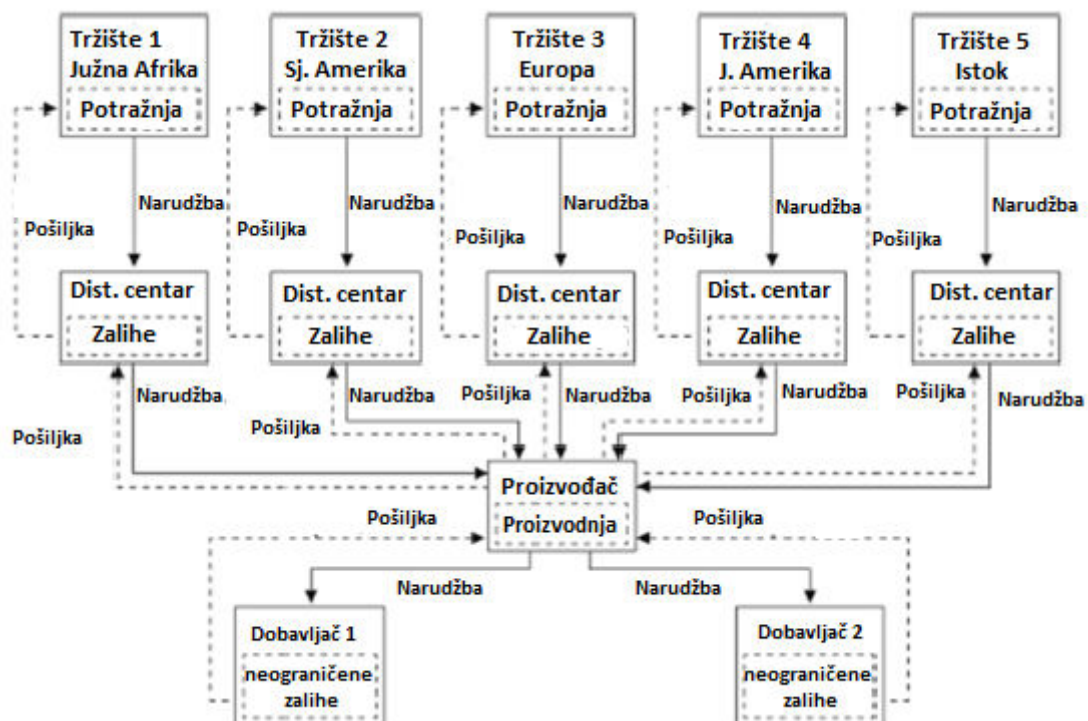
Tržište 1
Južna Afrika
Potražnja

Tržište 2
Sj. Amerika
Potražnja

Tržište 3
Europa
Potražnja

Tržište 4
J. Amerika
Potražnja

Tržište 5
Istok
Potražnja

Pošiljka
Narudžba
Pošiljka
Narudžba
Pošiljka
Narudžba
Pošiljka
Narudžba
Pošiljka
Narudžba

Dist. centar
Zalihe

Dist. centar
Zalihe

Dist. centar
Zalihe

Dist. centar
Zalihe

Dist. centar
Zalihe

Narudžba
Pošiljka
Narudžba
Pošiljka
Pošiljka
Narudžba
Pošiljka
Narudžba
Pošiljka
Narudžba

Proizvođač
Proizvodnja

Pošiljka
Pošiljka
Narudžba
Narudžba

Dobavljač 1
neograničene zalihe

Dobavljač 2
neograničene zalihe